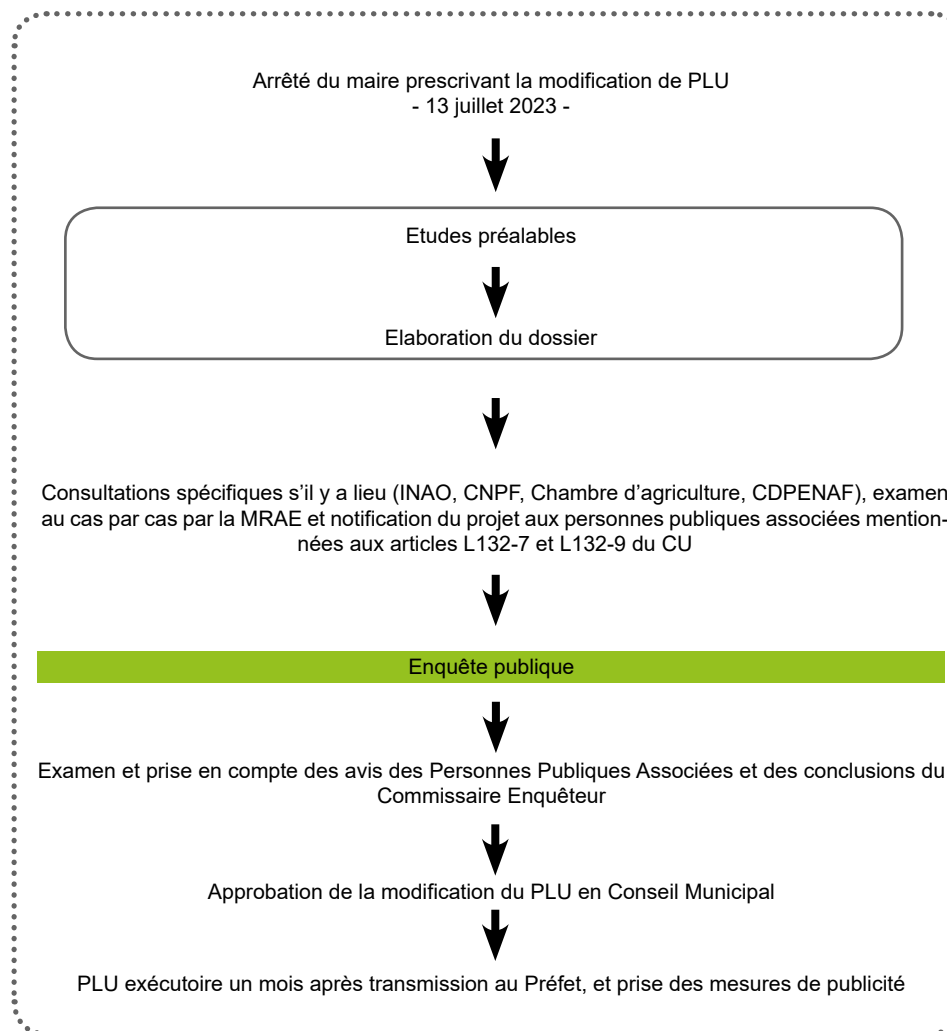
Arrêté du maire prescrivant la modification de PLU
- 13 juillet 2023 -

Etudes préalables

Elaboration du dossier

Consultations spécifiques s'il y a lieu (INAO, CNPF, Chambre d'agriculture, CDPENAF), examen au cas par cas par la MRAE et notification du projet aux personnes publiques associées mentionnées aux articles L132-7 et L132-9 du CU

Enquête publique

Examen et prise en compte des avis des Personnes Publiques Associées et des conclusions du Commissaire Enquêteur

Approbation de la modification du PLU en Conseil Municipal

PLU exécutoire un mois après transmission au Préfet, et prise des mesures de publicité